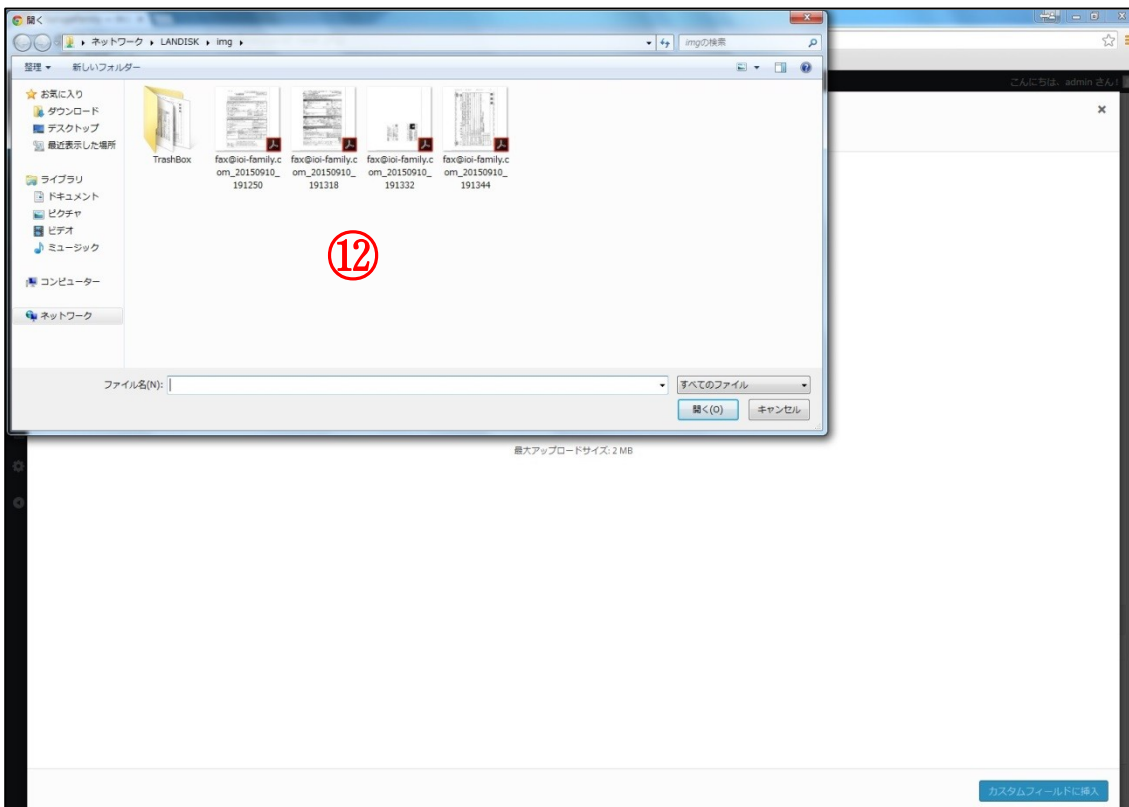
開く

ネットワーク ▸ LANDISK ▸ img ▸

imgの検索

整理 ▾ 新しいフォルダー

お気に入り
ダウンロード
デスクトップ
最近表示した場所

ライブラリ
ドキュメント
ピクチャ
ビデオ
ミュージック

コンピューター

ネットワーク

TrashBox

fax@ioi-family.com_20150910_191250

fax@ioi-family.com_20150910_191318

fax@ioi-family.com_20150910_191332

fax@ioi-family.com_20150910_191344

⑫

ファイル名(N):

すべてのファイル

開く(O)

キャンセル

こんにちは、admin さん!

×

最大アップロードサイズ: 2 MB

カスタムフィールドに挿入